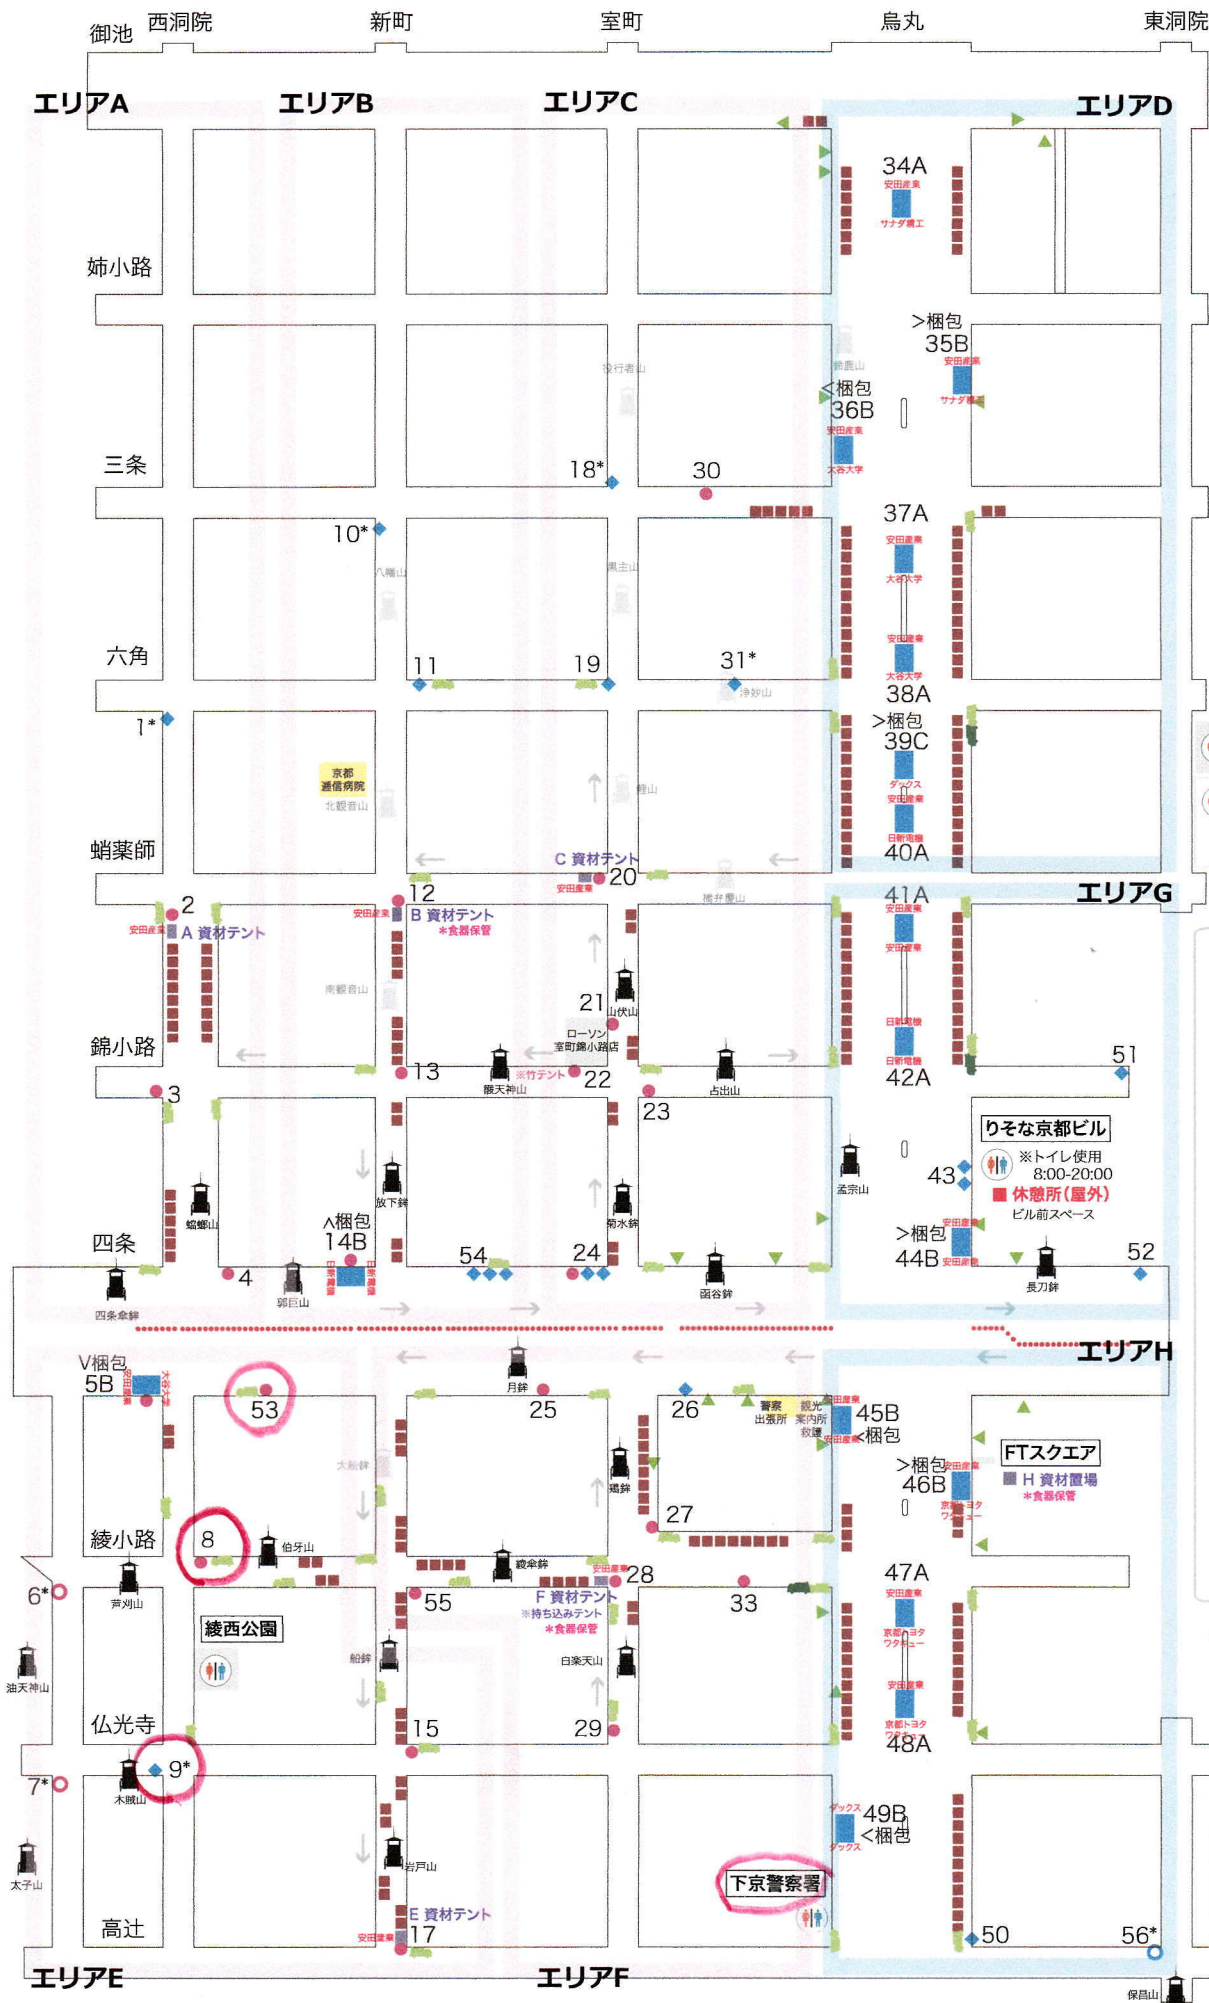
御池 西洞院 新町 室町 烏丸 東洞院

エリアA エリアB エリアC エリアD

34A
安田産業
サナダ精工

姉小路

>梱包
35B
安田産業
サナダ精工

役行者山
鈴鹿山
<梱包
36B
安田産業
大谷大学

三条

18*
30

37A
安田産業
大谷大学

10*
八幡山
黒主山

安田産業
大谷大学

六角

11
19
31*
浄妙山
38A

1*
>梱包
39C
ダックス
安田産業

京都
逓信病院
北観音山
鯉山

日新電機
40A

蛸薬師

C 資材テント
安田産業
20
橋弁慶山

41A
安田産業
安田産業

エリアG

2
安田産業
A 資材テント

12
安田産業
B 資材テント
*食器保管

南観音山

21
山伏山
ローソン
室町錦小路店

日新電機
日新電機

錦小路

51
42A

3
13
※竹テント
22
霰天神山
占出山
23

りそな京都ビル
※トイレ使用
8:00-20:00
休憩所(屋外)
ビル前スペース

放下鉾
孟宗山
43

蟷螂山
菊水鉾

^梱包
14B
日本通運

>梱包
44B
安田産業
安田産業

四条
4
54
24
52
郭巨山
函谷鉾
長刀鉾

四条傘鉾

V梱包
5B
安田産業
大谷大学

エリアH

月鉾

53
25
26
警察
出張所
観光
案内所
救護
安田産業
45B
<梱包
安田産業

FTスクエア
H 資材置場
*食器保管

>梱包
46B
安田産業
京都トヨタ
ワタキュー

大船鉾
鶏鉾

綾小路
8
伯牙山
27

6*
芦刈山
綾傘鉾
安田産業
28
47A
安田産業
京都トヨタ
ワタキュー

55
F 資材テント
※持ち込みテント
*食器保管
33

綾西公園

油天神山
船鉾
白楽天山

安田産業
京都トヨタ
ワタキュー

仏光寺
15
29
48A

7*
9*
木賊山

ダックス
49B
<梱包
ダックス

太子山
岩戸山

下京警察署

高辻
E 資材テント
安田産業
17
50
56*

エリアE エリアF

保昌山